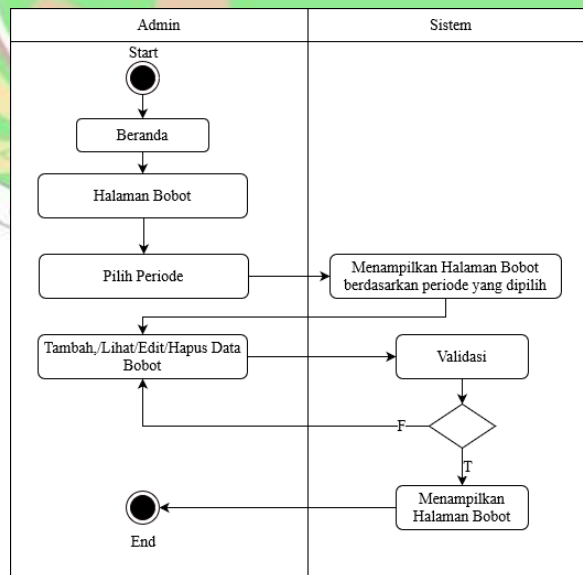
Admin

Sistem

Start

Beranda

Halaman Bobot

Pilih Periode

Menampilkan Halaman Bobot berdasarkan periode yang dipilih

Tambah,/Lihat/Edit/Hapus Data Bobot

Validasi

F

T

Menampilkan Halaman Bobot

End